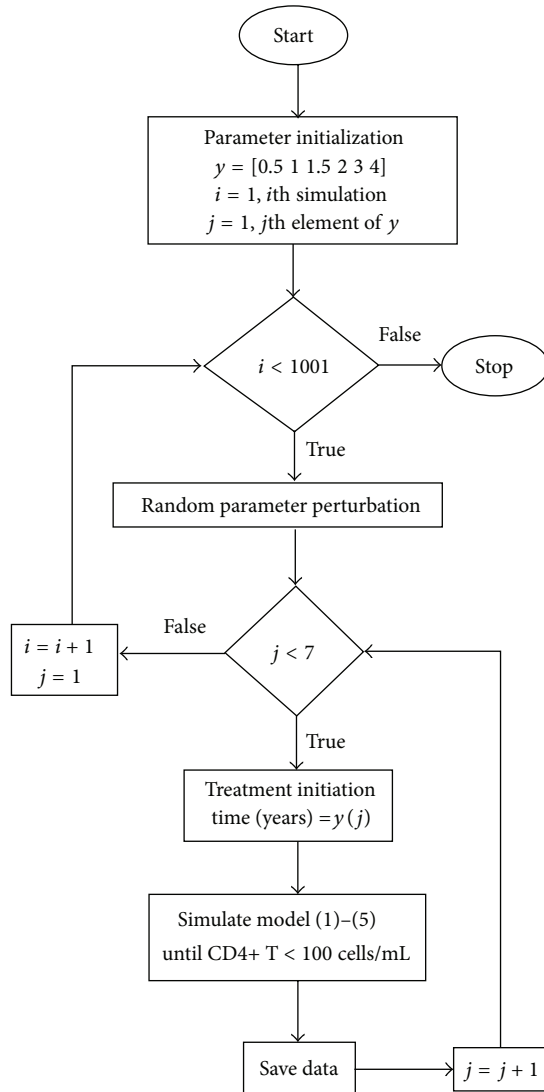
Start

Parameter initialization
$y = [0.5\ 1\ 1.5\ 2\ 3\ 4]$
$i = 1$, $i$th simulation
$j = 1$, $j$th element of $y$

$i < 1001$

False

Stop

True

Random parameter perturbation

$j < 7$

False

$i = i + 1$
$j = 1$

True

Treatment initiation time (years) $= y(j)$

Simulate model (1)–(5) until CD4+ T < 100 cells/mL

Save data

$j = j + 1$